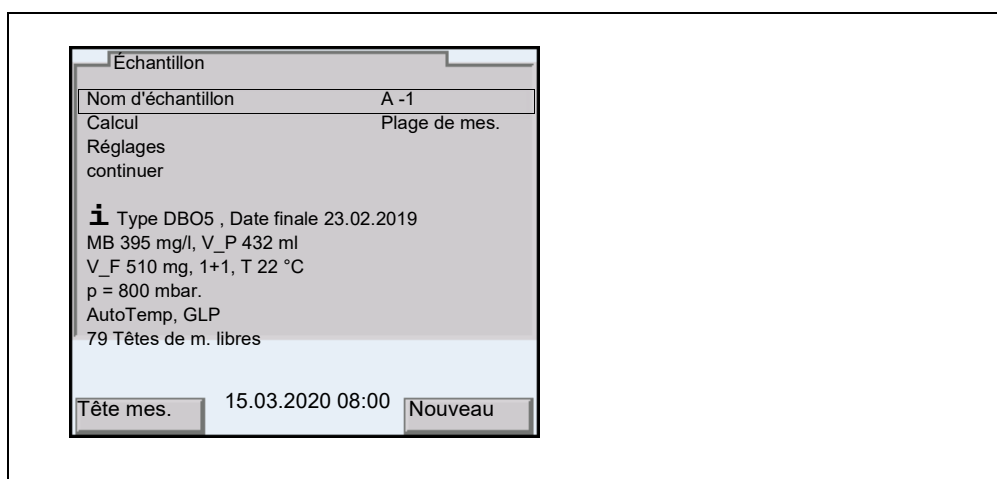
Échantillon

Nom d'échantillon A -1
Calcul Plage de mes.
Réglages
continuer

i Type DBO5 , Date finale 23.02.2019
MB 395 mg/l, V_P 432 ml
V_F 510 mg, 1+1, T 22 °C
p = 800 mbar.
AutoTemp, GLP
79 Têtes de m. libres

Tête mes. 15.03.2020 08:00 Nouveau